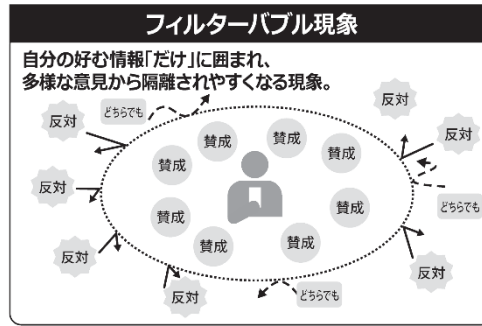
フィルターバブル現象

自分の好む情報「だけ」に囲まれ、多様な意見から隔離されやすくなる現象。

反対
どちらでも
反対
反対
反対
反対
どちらでも
反対
反対
反対
どちらでも
賛成
賛成
賛成
賛成
賛成
賛成
賛成
賛成